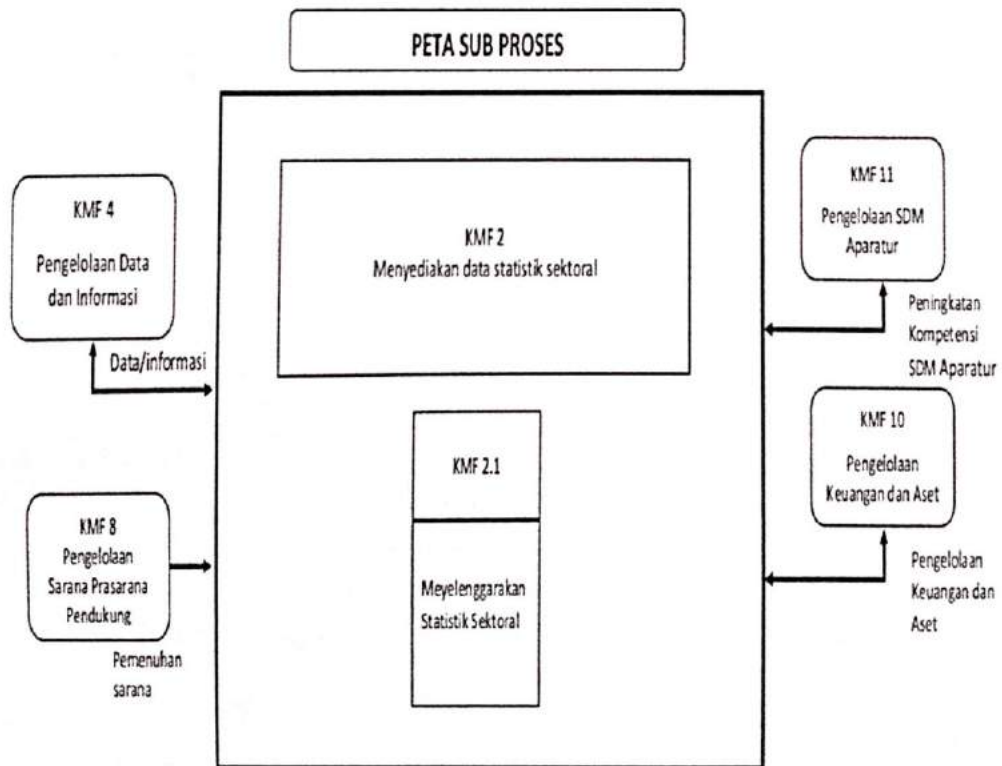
PETA SUB PROSES

KMF 4

Pengelolaan Data dan Informasi

Data/informasi

KMF 8
Pengelolaan Sarana Prasarana Pendukung

Pemenuhan sarana

KMF 2
Menyediakan data statistik sektoral

KMF 2.1

Meyelenggarakan Statistik Sektoral

KMF 11

Pengelolaan SDM Aparatur

Peningkatan Kompetensi SDM Aparatur

KMF 10

Pengelolaan Keuangan dan Aset

Pengelolaan Keuangan dan Aset